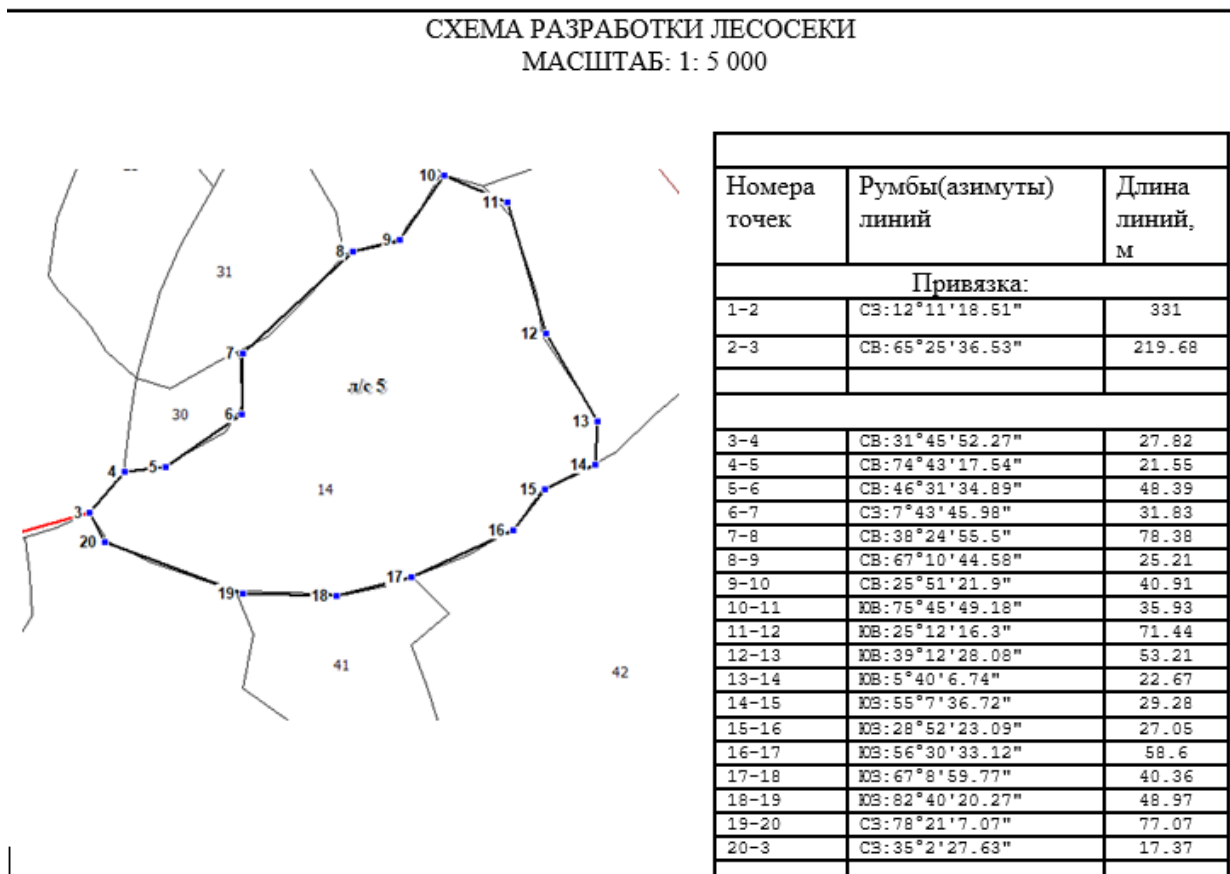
СХЕМА РАЗРАБОТКИ ЛЕСОСЕКИ
МАСШТАБ: 1: 5 000

10
11
8
9
31
12
7
л/с 5
30
6
13
14
4
5
15
14
3
16
20
17
19
18
41
42

| Номера точек | Румбы(азимуты) линий | Длина линий, м |
|---|---|---|
| Привязка: | | |
| 1-2 | СЗ:12°11'18.51" | 331 |
| 2-3 | СВ:65°25'36.53" | 219.68 |
| | | |
| | | |
| 3-4 | СВ:31°45'52.27" | 27.82 |
| 4-5 | СВ:74°43'17.54" | 21.55 |
| 5-6 | СВ:46°31'34.89" | 48.39 |
| 6-7 | СЗ:7°43'45.98" | 31.83 |
| 7-8 | СВ:38°24'55.5" | 78.38 |
| 8-9 | СВ:67°10'44.58" | 25.21 |
| 9-10 | СВ:25°51'21.9" | 40.91 |
| 10-11 | ЮВ:75°45'49.18" | 35.93 |
| 11-12 | ЮВ:25°12'16.3" | 71.44 |
| 12-13 | ЮВ:39°12'28.08" | 53.21 |
| 13-14 | ЮВ:5°40'6.74" | 22.67 |
| 14-15 | ЮЗ:55°7'36.72" | 29.28 |
| 15-16 | ЮЗ:28°52'23.09" | 27.05 |
| 16-17 | ЮЗ:56°30'33.12" | 58.6 |
| 17-18 | ЮЗ:67°8'59.77" | 40.36 |
| 18-19 | ЮЗ:82°40'20.27" | 48.97 |
| 19-20 | СЗ:78°21'7.07" | 77.07 |
| 20-3 | СЗ:35°2'27.63" | 17.37 |